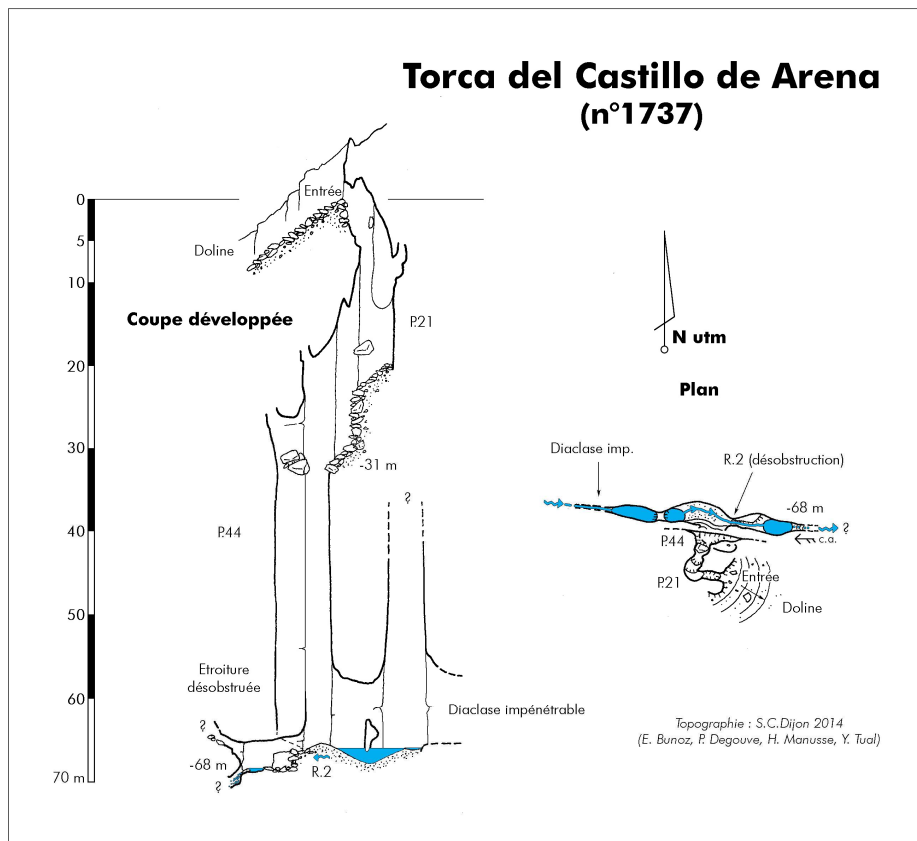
Torca del Castillo de Arena
(n°1737)

0
5
10
20
30
40
50
60
70 m

Entrée
Doline
Coupe développée
P.21
-31 m
?
P.44
Etroiture désobstruée
Diaclase impénétrable
?
-68 m
?
R.2

N utm
Plan
Diaclase imp.
R.2 (désobstruction)
-68 m
?
c.a.
P.44
P.21
Entrée
Doline

Topographie : S.C.Dijon 2014
(E. Bunoz, P. Degouve, H. Manusse, Y. Tual)